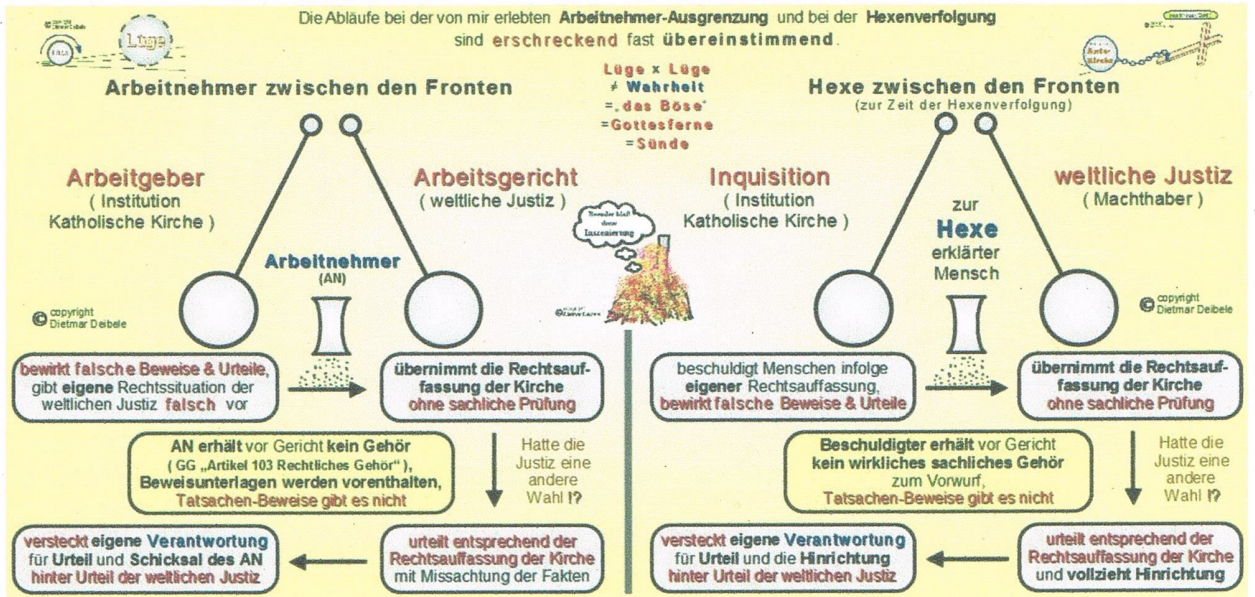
Die Abläufe bei der von mir erlebten Arbeitnehmer-Ausgrenzung und bei der Hexenverfolgung sind erschreckend fast übereinstimmend.

Lüge

Lüge x Lüge
≠ Wahrheit
= „das Böse"
= Gottesferne
= Sünde

Arbeitnehmer zwischen den Fronten

Hexe zwischen den Fronten
(zur Zeit der Hexenverfolgung)

Arbeitgeber
( Institution Katholische Kirche )

Arbeitsgericht
( weltliche Justiz )

Arbeitnehmer
(AN)

© copyright Dietmar Deibele

Inquisition
( Institution Katholische Kirche )

zur
Hexe
erklärter
Mensch

weltliche Justiz
( Machthaber )

© copyright Dietmar Deibele

bewirkt falsche Beweise & Urteile, gibt eigene Rechtssituation der weltlichen Justiz falsch vor

übernimmt die Rechtsauffassung der Kirche ohne sachliche Prüfung

AN erhält vor Gericht kein Gehör
( GG „Artikel 103 Rechtliches Gehör" ),
Beweisunterlagen werden vorenthalten,
Tatsachen-Beweise gibt es nicht

Hatte die Justiz eine andere Wahl !?

versteckt eigene Verantwortung für Urteil und Schicksal des AN hinter Urteil der weltlichen Justiz

urteilt entsprechend der Rechtsauffassung der Kirche mit Missachtung der Fakten

beschuldigt Menschen infolge eigener Rechtsauffassung, bewirkt falsche Beweise & Urteile

übernimmt die Rechtsauffassung der Kirche ohne sachliche Prüfung

Beschuldigter erhält vor Gericht kein wirkliches sachliches Gehör zum Vorwurf,
Tatsachen-Beweise gibt es nicht

Hatte die Justiz eine andere Wahl !?

versteckt eigene Verantwortung für Urteil und die Hinrichtung hinter Urteil der weltlichen Justiz

urteilt entsprechend der Rechtsauffassung der Kirche und vollzieht Hinrichtung